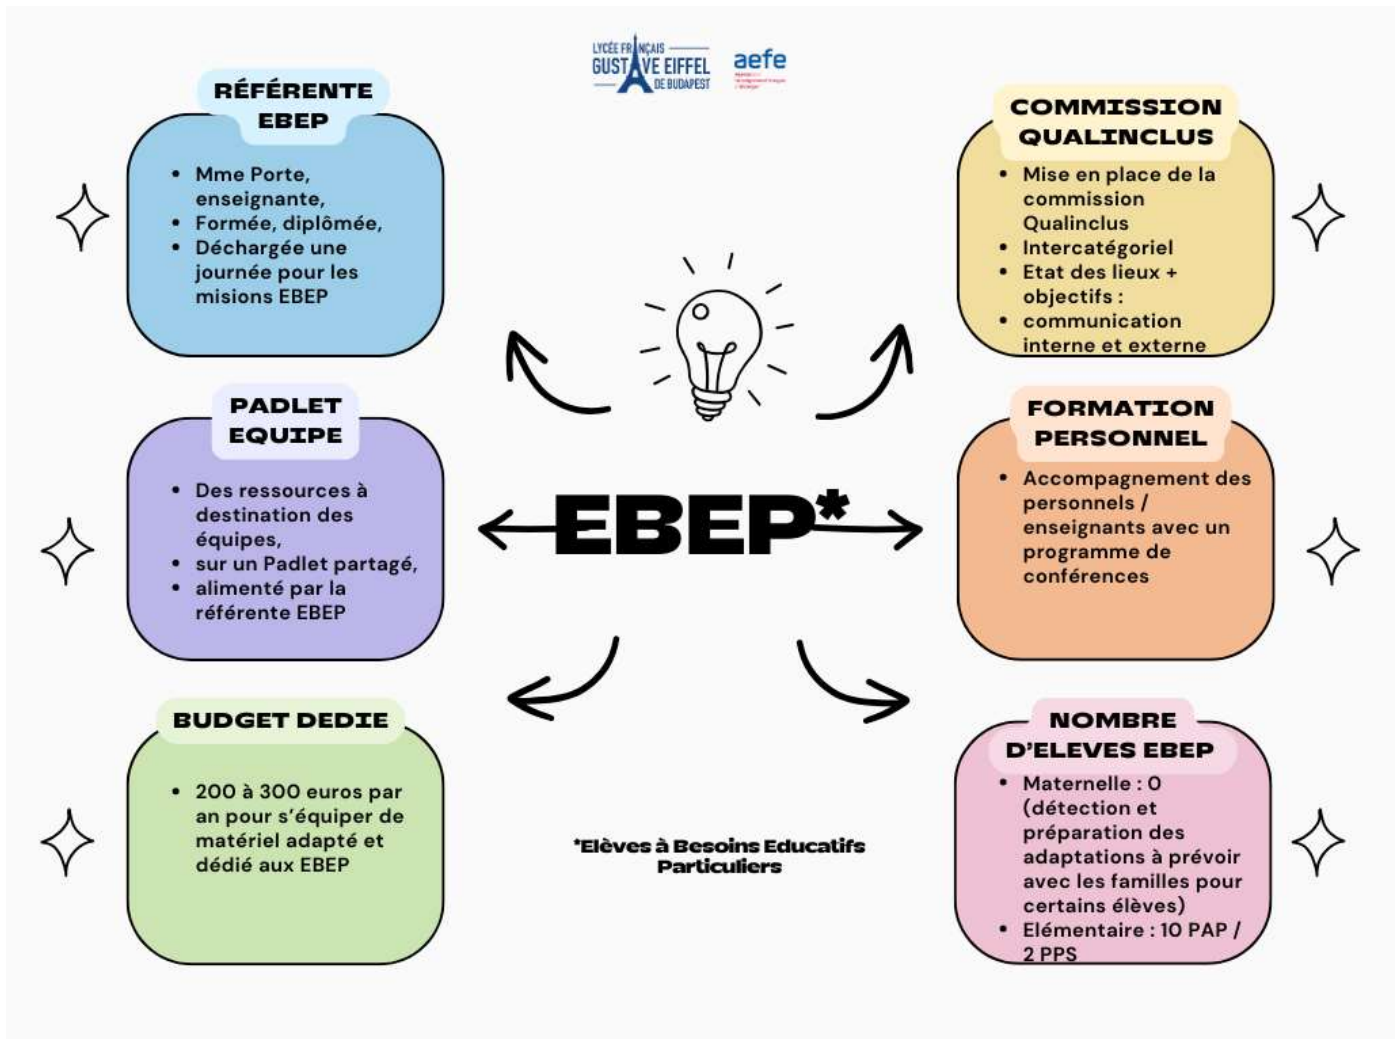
LYCÉE FRANÇAIS GUSTAVE EIFFEL DE BUDAPEST
aefe
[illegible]

RÉFÉRENTE EBEP
- Mme Porte, enseignante,
- Formée, diplômée,
- Déchargée une journée pour les missions EBEP

COMMISSION QUALINCLUS
- Mise en place de la commission Qualinclus
- Intercatégoriel
- Etat des lieux + objectifs :
- communication interne et externe

PADLET EQUIPE
- Des ressources à destination des équipes,
- sur un Padlet partagé,
- alimenté par la référente EBEP

EBEP*

FORMATION PERSONNEL
- Accompagnement des personnels / enseignants avec un programme de conférences

BUDGET DEDIE
- 200 à 300 euros par an pour s'équiper de matériel adapté et dédié aux EBEP

*Elèves à Besoins Educatifs Particuliers

NOMBRE D'ELEVES EBEP
- Maternelle : 0 (détection et préparation des adaptations à prévoir avec les familles pour certains élèves)
- Elémentaire : 10 PAP / 2 PPS